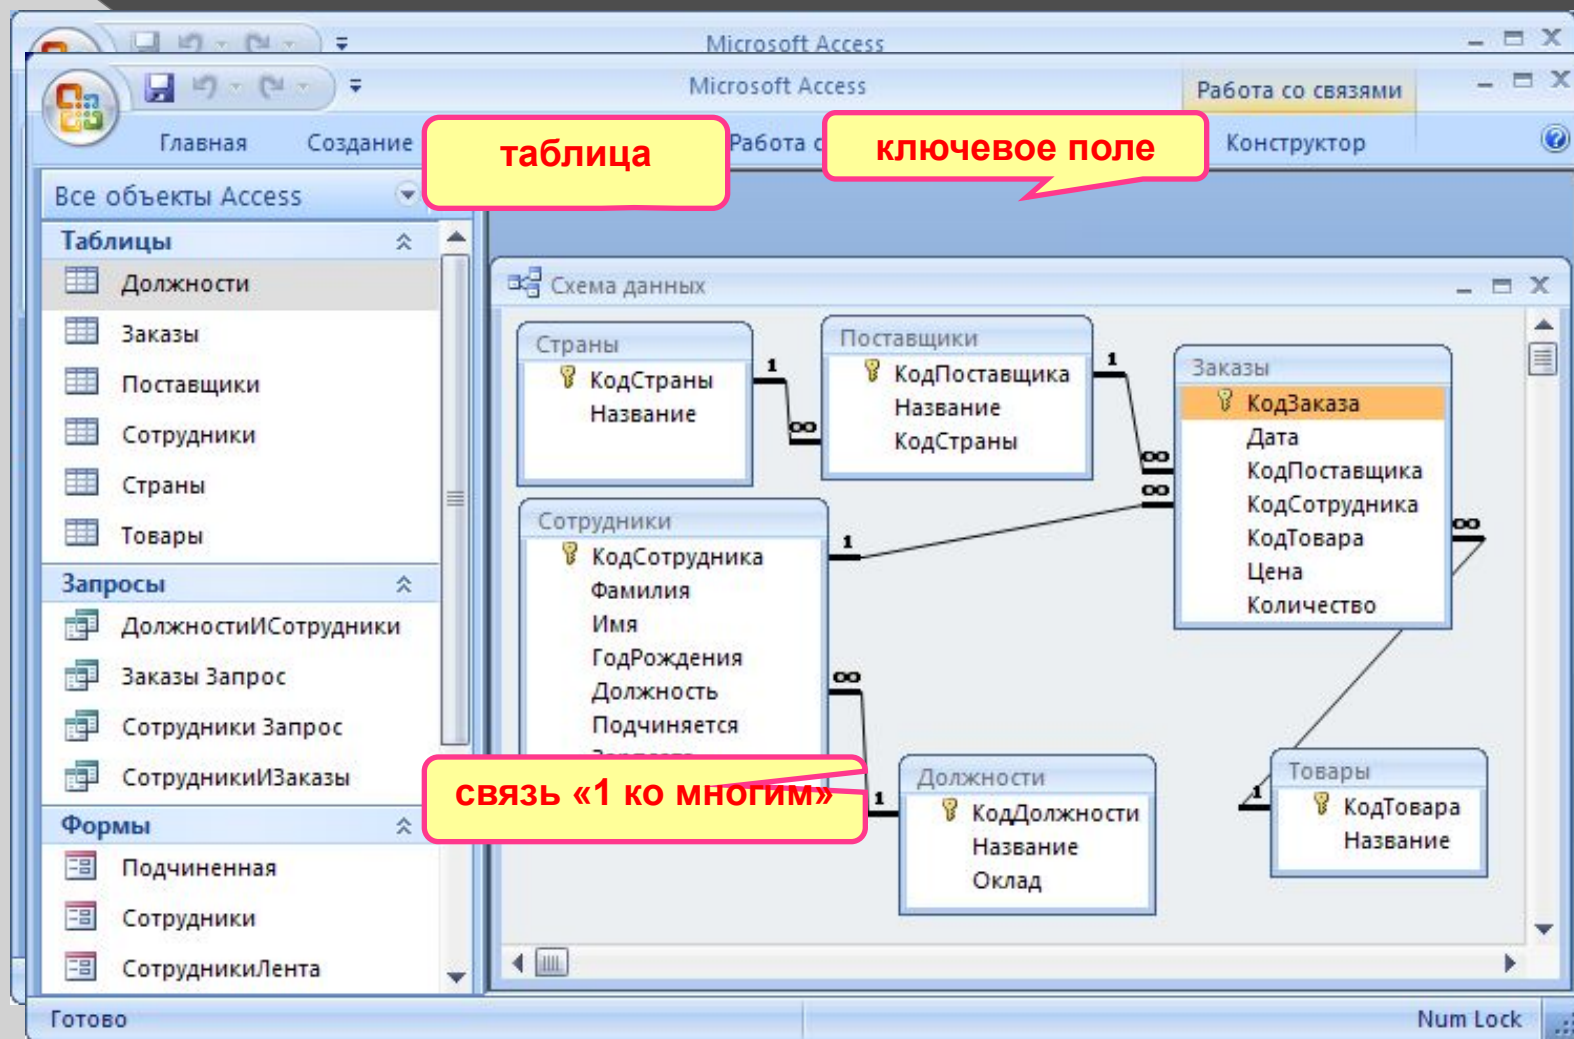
Microsoft Access

Microsoft Access

Работа со связями

Главная

Создание

таблица

Работа с

ключевое поле

Конструктор

Все объекты Access

Таблицы

Должности

Заказы

Поставщики

Сотрудники

Страны

Товары

Запросы

ДолжностиИСотрудники

Заказы Запрос

Сотрудники Запрос

СотрудникиИЗаказы

Формы

Подчиненная

Сотрудники

СотрудникиЛента

Схема данных

Страны
КодСтраны
Название

Поставщики
КодПоставщика
Название
КодСтраны

Заказы
КодЗаказа
Дата
КодПоставщика
КодСотрудника
КодТовара
Цена
Количество

Сотрудники
КодСотрудника
Фамилия
Имя
ГодРождения
Должность
Подчиняется
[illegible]

Должности
КодДолжности
Название
Оклад

Товары
КодТовара
Название

1
∞
1
∞
∞
1
∞
∞
1
1
1

связь «1 ко многим»

Готово

Num Lock